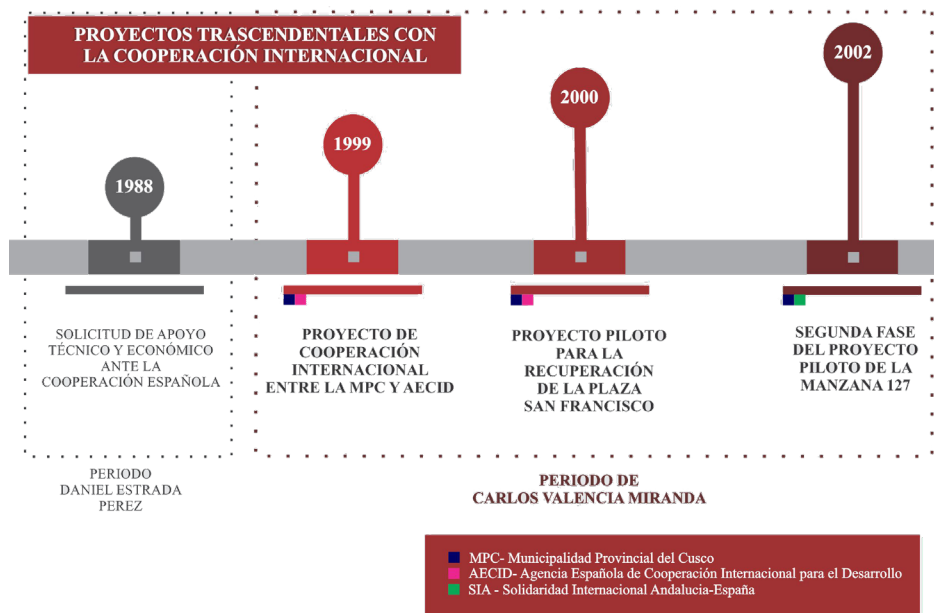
PROYECTOS TRASCENDENTALES CON LA COOPERACIÓN INTERNACIONAL

1988

SOLICITUD DE APOYO TÉCNICO Y ECONÓMICO ANTE LA COOPERACIÓN ESPAÑOLA

PERIODO DANIEL ESTRADA PEREZ

1999

PROYECTO DE COOPERACIÓN INTERNACIONAL ENTRE LA MPC Y AECID

2000

PROYECTO PILOTO PARA LA RECUPERACIÓN DE LA PLAZA SAN FRANCISCO

2002

SEGUNDA FASE DEL PROYECTO PILOTO DE LA MANZANA 127

PERIODO DE CARLOS VALENCIA MIRANDA

MPC- Municipalidad Provincial del Cusco
AECID- Agencia Española de Cooperación Internacional para el Desarrollo
SIA - Solidaridad Internacional Andalucia-España